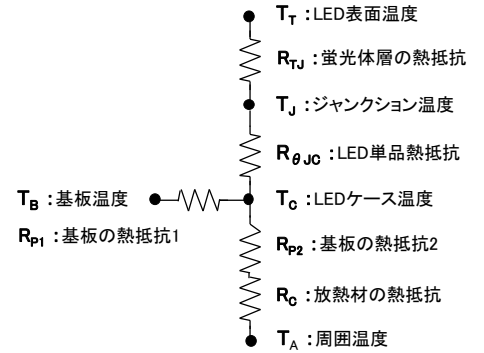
$T_T$ :LED表面温度

$R_{TJ}$ :蛍光体層の熱抵抗

$T_J$ :ジャンクション温度

$R_{\theta JC}$ :LED単品熱抵抗

$T_B$ :基板温度

$T_C$ :LEDケース温度

$R_{P1}$ :基板の熱抵抗1

$R_{P2}$ :基板の熱抵抗2

$R_C$ :放熱材の熱抵抗

$T_A$ :周囲温度